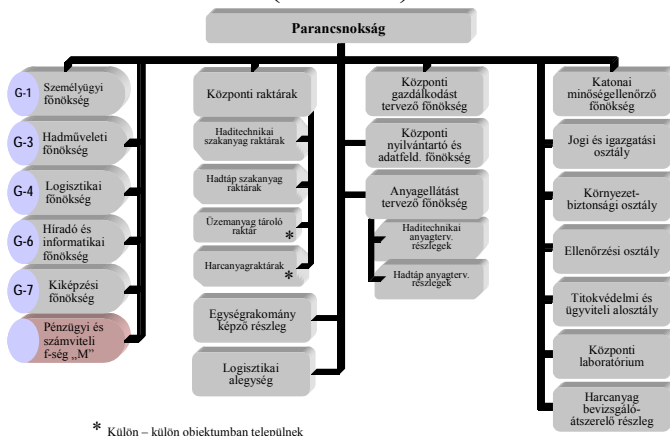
Parancsnokság

G-1 Személyügyi főnökség

G-3 Hadműveleti főnökség

G-4 Logisztikai főnökség

G-6 Híradó és informatikai főnökség

G-7 Kiképzési főnökség

Pénzügyi és számviteli f-ség „M"

Központi raktárak

Haditechnikai szakanyag raktárak

Hadtáp szakanyag raktárak

Üzemanyag tároló raktár *

Harcanyagraktárak *

Egységrakomány képző részleg

Logisztikai alegység

Központi gazdálkodást tervező főnökség

Központi nyilvántartó és adatfeld. főnökség

Anyagellátást tervező főnökség

Haditechnikai anyagterv. részlegek

Hadtáp anyagterv. részlegek

Katonai minőségellenőrző főnökség

Jogi és igazgatási osztály

Környezet-biztonsági osztály

Ellenőrzési osztály

Titokvédelmi és ügyviteli alosztály

Központi laboratórium

Harcanyag bevizsgáló-átszerelő részleg

* Külön – külön objektumban települnek